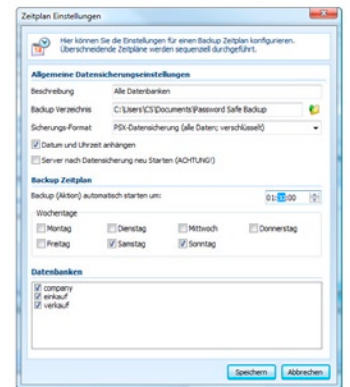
Zeitplan Einstellungen

Hier können Sie die Einstellungen für einen Backup Zeitplan konfigurieren. Überschneidende Zeitpläne werden sequenziell durchgeführt.

Allgemeine Datensicherungseinstellungen

Beschreibung | Alle Datenbanken

Backup Verzeichnis | C:\Users\CS\Documents\Password Safe Backup

Sicherungs-Format | PSX-Datensicherung (alle Daten; verschlüsselt)

Datum und Uhrzeit anhängen

Server nach Datensicherung neu Starten (ACHTUNG!)

Backup Zeitplan

Backup (Aktion) automatisch starten um: 01:00:00

Wochentage

Montag | Dienstag | Mittwoch | Donnerstag
Freitag | Samstag | Sonntag

Datenbanken

company
einkauf
verkauf

Speichern | Abbrechen